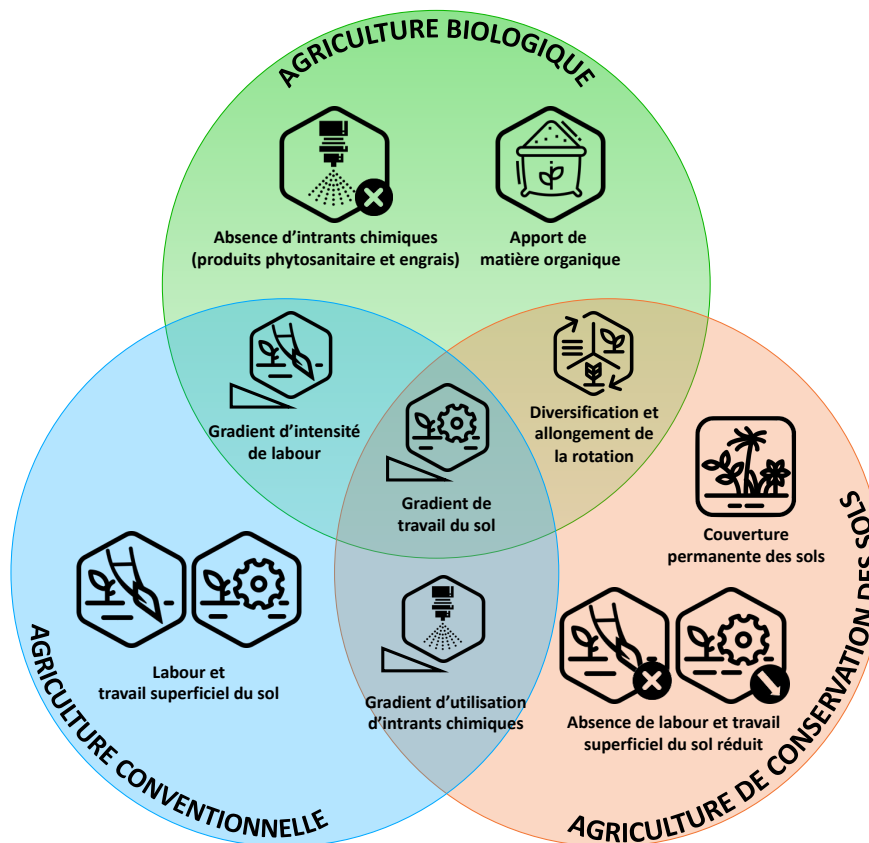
AGRICULTURE BIOLOGIQUE

Absence d'intrants chimiques (produits phytosanitaire et engrais)

Apport de matière organique

Gradient d'intensité de labour

Gradient de travail du sol

Diversification et allongement de la rotation

Couverture permanente des sols

Labour et travail superficiel du sol

Gradient d'utilisation d'intrants chimiques

Absence de labour et travail superficiel du sol réduit

AGRICULTURE CONVENTIONNELLE

AGRICULTURE DE CONSERVATION DES SOLS